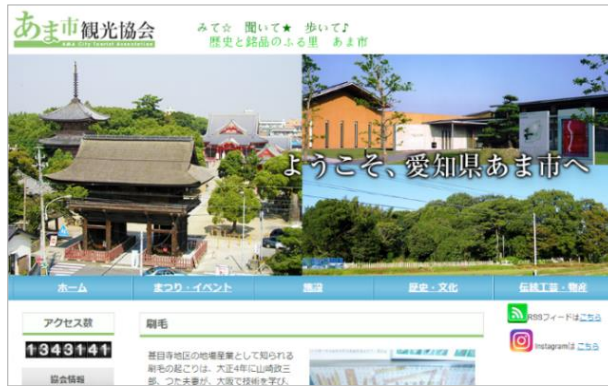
あま市観光協会
AMA City Tourist Association

みて☆ 聞いて★ 歩いて♪
歴史と銘品のふる里 あま市

ようこそ、愛知県あま市へ

ホーム
まつり・イベント
施設
歴史・文化
伝統工芸・物産

アクセス数
1343141
協会情報

刷毛

甚目寺地区の地場産業として知られる刷毛の起こりは、大正4年に山崎政三郎、つた夫妻が、大阪で技術を学び、

RSSフィードはこちら
Instagramはこちら